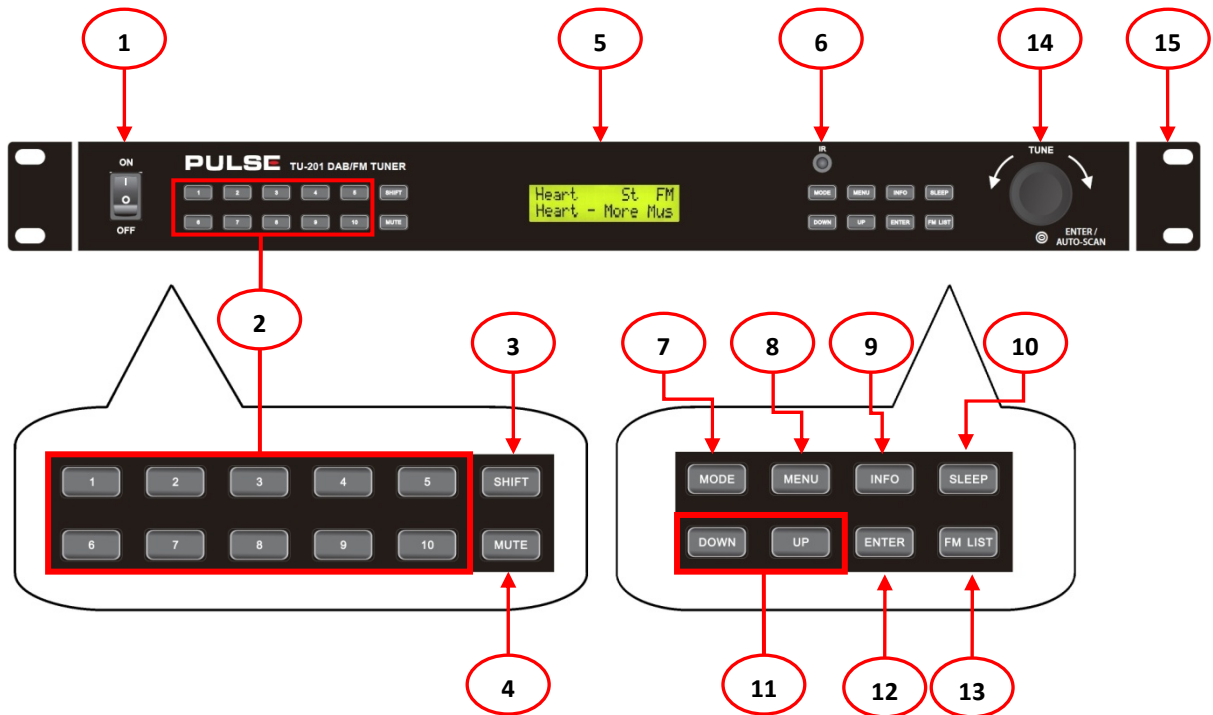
1

5

6

14

15

ON

OFF

PULSE TU-201 DAB/FM TUNER

1 2 3 4 5 SHIFT

6 7 8 9 10 MUTE

Heart St FM
Heart - More Mus

IR

MODE MENU INFO SLEEP

DOWN UP ENTER FM LIST

TUNE

ENTER / AUTO-SCAN

2

3

7

8

9

10

1 2 3 4 5 SHIFT

6 7 8 9 10 MUTE

MODE MENU INFO SLEEP

DOWN UP ENTER FM LIST

4

11

12

13